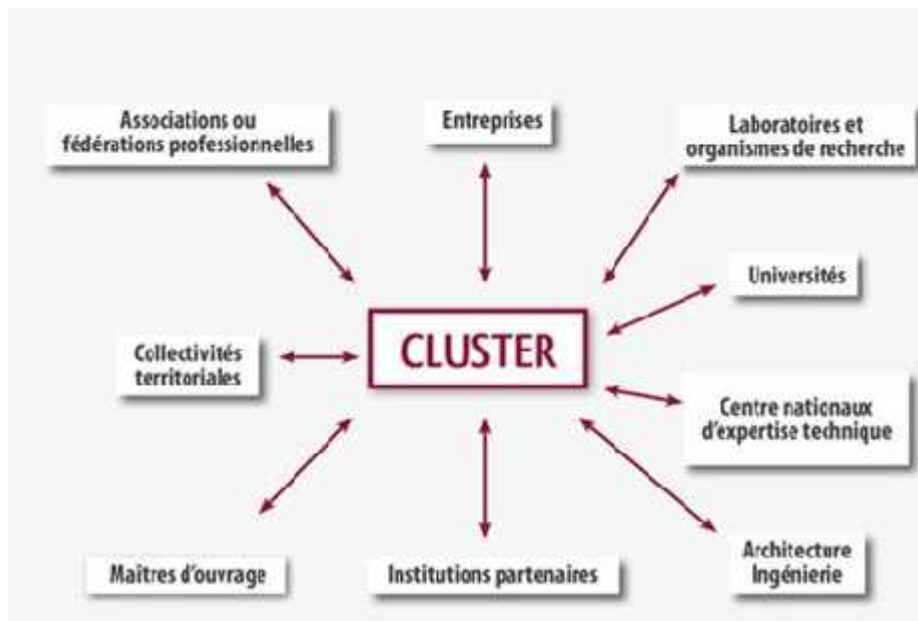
Associations ou fédérations professionnelles

Entreprises

Laboratoires et organismes de recherche

Universités

Collectivités territoriales

CLUSTER

Centre nationaux d'expertise technique

Maitres d'ouvrage

Institutions partenaires

Architecture Ingénierie